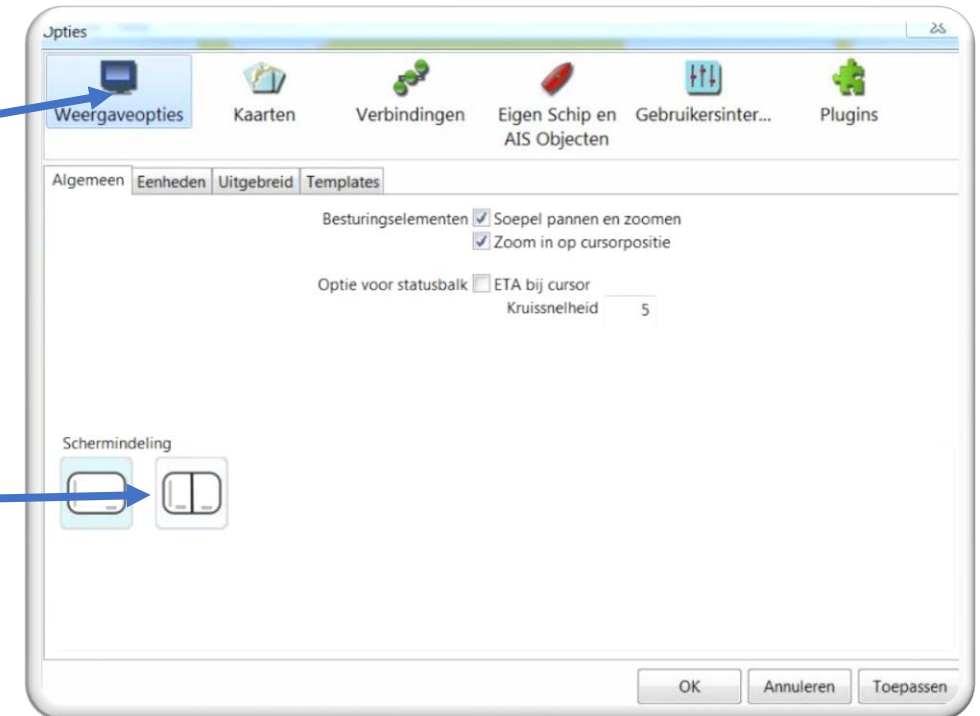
Opties

Weergaveopties Kaarten Verbindingen Eigen Schip en AIS Objecten Gebruikersinter... Plugins

Algemeen Eenheden Uitgebreid Templates

Besturingselementen Soepel pannen en zoomen
Zoom in op cursorpositie

Optie voor statusbalk ETA bij cursor
Kruissnelheid 5

Schermindeling

OK Annuleren Toepassen